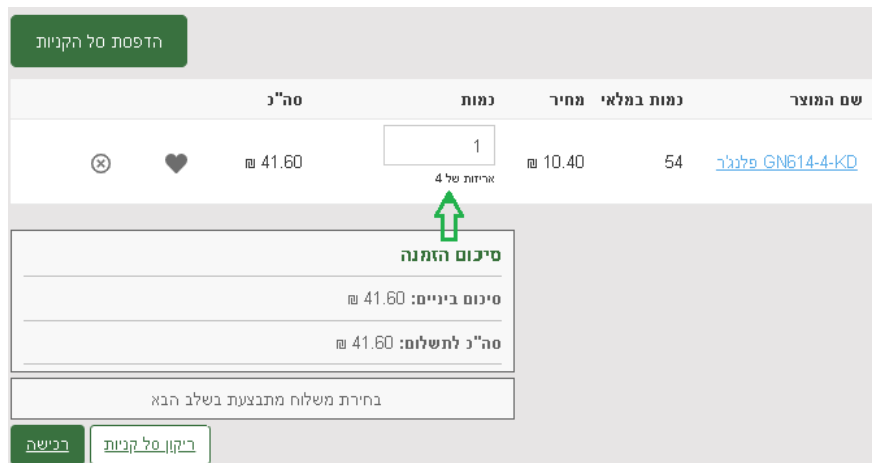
הדפסת סל הקניות

| שם המוצר | כמות במלאי | מחיר | כמות | סה"כ |
|---|---|---|---|---|
| GN614-4-KD פלנג'ר | 54 | 10.40 ₪ | 1<br>אריזות של 4 | 41.60 ₪ |

סיכום הזמנה

סיכום ביניים: 41.60 ₪

סה"כ לתשלום: 41.60 ₪

בחירת משלוח מתבצעת בשלב הבא

ריקון סל קניות

רכישה